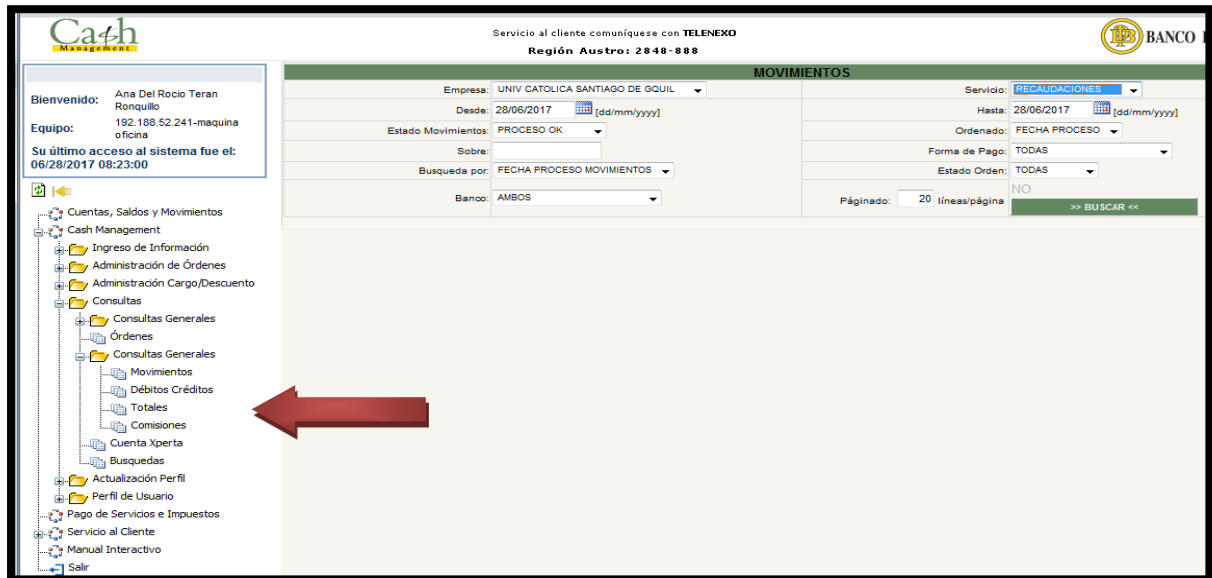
Cash Management

Servicio al cliente comuníquese con TELENEXO
Región Austro: 2848-888

BANCO

Bienvenido: Ana Del Rocio Teran Ronquillo
Equipo: 192.188.52.241-maquina oficina
Su último acceso al sistema fue el: 06/28/2017 08:23:00

Cuentas, Saldos y Movimientos
Cash Management
Ingreso de Información
Administración de Órdenes
Administración Cargo/Descuento
Consultas
Consultas Generales
Órdenes
Consultas Generales
Movimientos
Débitos Créditos
Totales
Comisiones
Cuenta Xperta
Busquedas
Actualización Perfil
Perfil de Usuario
Pago de Servicios e Impuestos
Servicio al Cliente
Manual Interactivo
Salir

MOVIMIENTOS

| | | | |
|---|---|---|---|
| Empresa: | UNIV CATOLICA SANTIAGO DE GQUIL | Servicio: | RECAUDACIONES |
| Desde: | 28/06/2017 [dd/mm/yyyy] | Hasta: | 28/06/2017 [dd/mm/yyyy] |
| Estado Movimientos: | PROCESO OK | Ordenado: | FECHA PROCESO |
| Sobre: | | Forma de Pago: | TODAS |
| Busqueda por: | FECHA PROCESO MOVIMIENTOS | Estado Orden: | TODAS |
| Banco: | AMBOS | Páginado: | 20 líneas/página NO |

>> BUSCAR <<